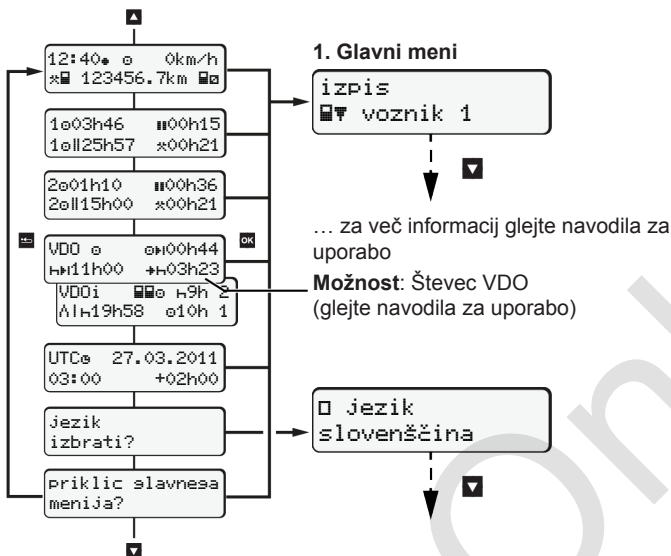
12:40 ☉ 0km/h
123456.7km

1☉03h46 ⑈00h15
1☉‖25h57 ✻00h21

2☉01h10 ⑈00h36
2☉‖15h00 ✻00h21

VDO ☉ ☉⇥00h44
⇥11h00 ⇥03h23

VDOi ☉ 9h 2
19h58 ☉10h 1

UTC 27.03.2011
03:00 +02h00

jezik
izbrati?

priklic glavnega
menija?

1. Glavni meni

izpis
voznik 1

… za več informacij glejte navodila za uporabo

**Možnost**: Števec VDO (glejte navodila za uporabo)

jezik
slovenščina